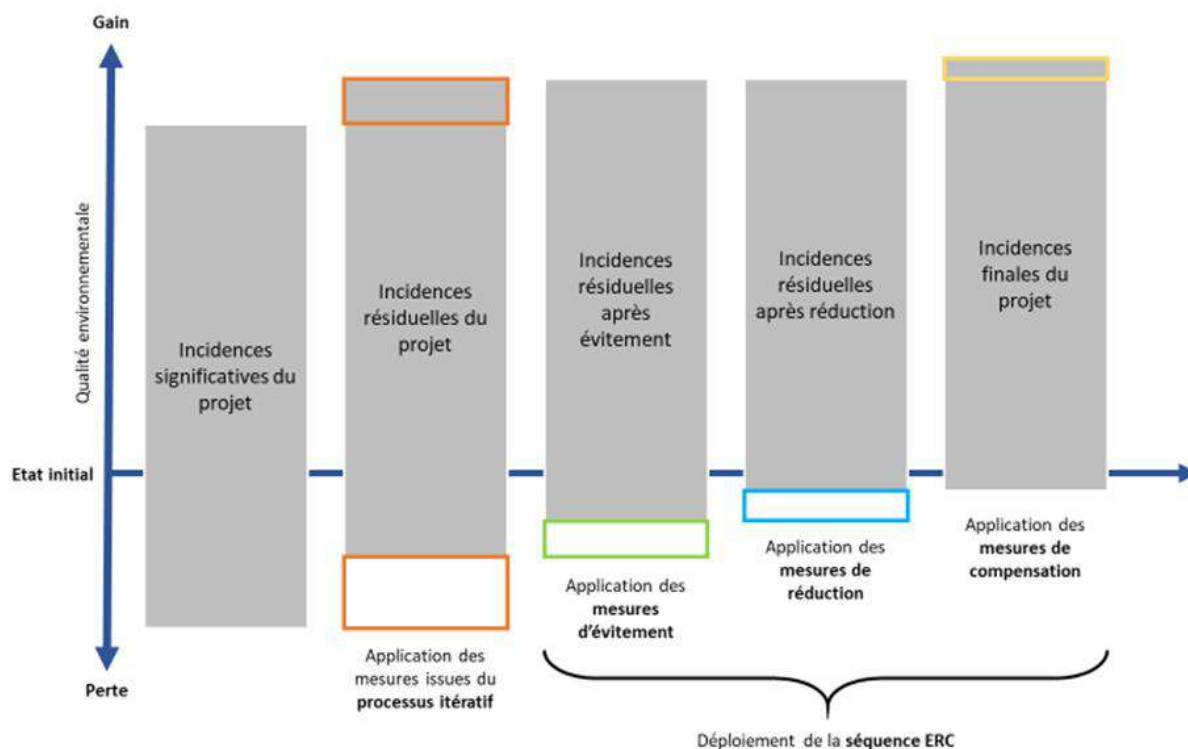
Gain

Qualité environnementale

Etat initial

Perte

Incidences significatives du projet

Incidences résiduelles du projet

Application des mesures issues du **processus itératif**

Incidences résiduelles après évitement

Application des **mesures d'évitement**

Incidences résiduelles après réduction

Application des **mesures de réduction**

Incidences finales du projet

Application des **mesures de compensation**

Déploiement de la **séquence ERC**